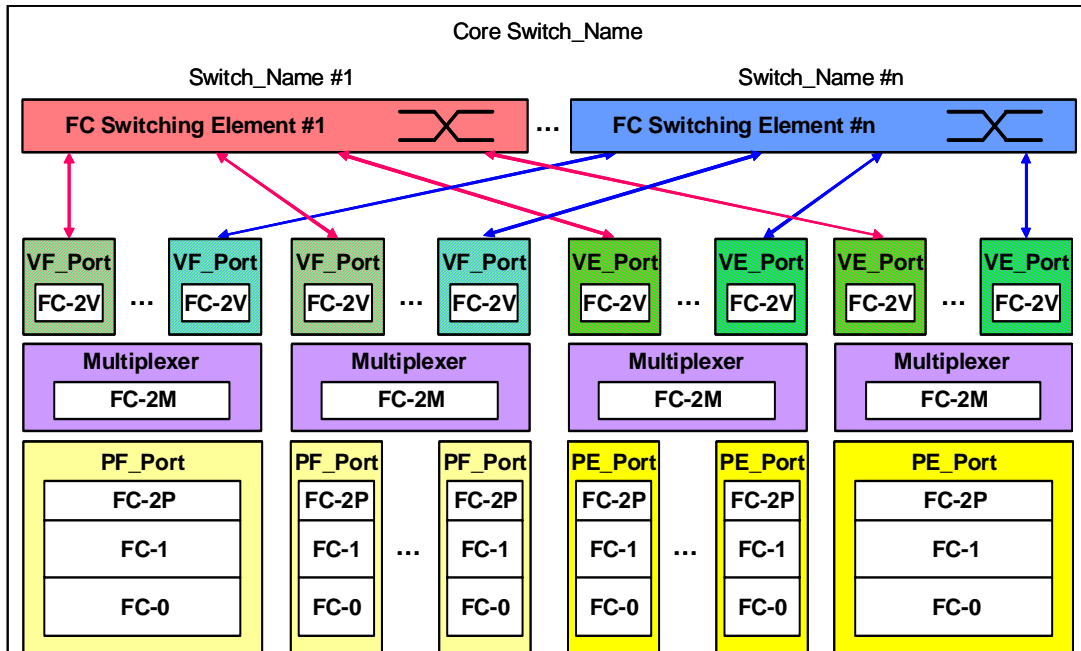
Core Switch_Name

Switch_Name #1

Switch_Name #n

FC Switching Element #1

...

FC Switching Element #n

VF_Port
FC-2V

...

VF_Port
FC-2V

VF_Port
FC-2V

...

VF_Port
FC-2V

VE_Port
FC-2V

...

VE_Port
FC-2V

VE_Port
FC-2V

...

VE_Port
FC-2V

Multiplexer
FC-2M

Multiplexer
FC-2M

Multiplexer
FC-2M

Multiplexer
FC-2M

PF_Port
FC-2P
FC-1
FC-0

PF_Port
FC-2P
FC-1
FC-0

...

PF_Port
FC-2P
FC-1
FC-0

PE_Port
FC-2P
FC-1
FC-0

...

PE_Port
FC-2P
FC-1
FC-0

PE_Port
FC-2P
FC-1
FC-0